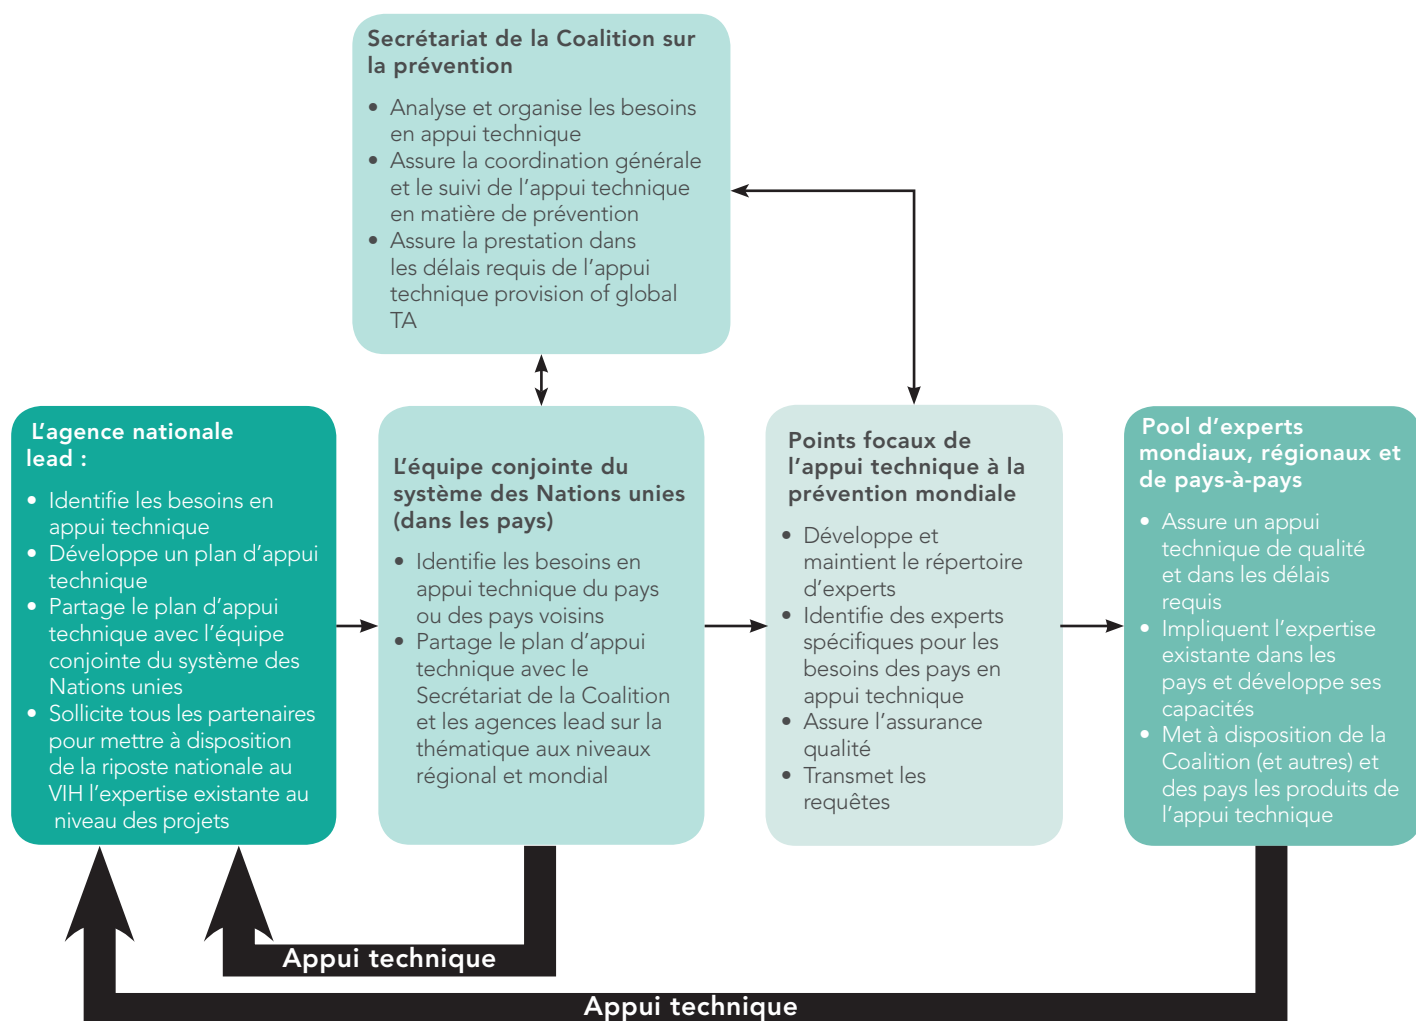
Secrétariat de la Coalition sur la prévention

- Analyse et organise les besoins en appui technique
- Assure la coordination générale et le suivi de l'appui technique en matière de prévention
- Assure la prestation dans les délais requis de l'appui technique provision of global TA

L'agence nationale lead :

- Identifie les besoins en appui technique
- Développe un plan d'appui technique
- Partage le plan d'appui technique avec l'équipe conjointe du système des Nations unies
- Sollicite tous les partenaires pour mettre à disposition de la riposte nationale au VIH l'expertise existante au niveau des projets

L'équipe conjointe du système des Nations unies (dans les pays)

- Identifie les besoins en appui technique du pays ou des pays voisins
- Partage le plan d'appui technique avec le Secrétariat de la Coalition et les agences lead sur la thématique aux niveaux régional et mondial

Points focaux de l'appui technique à la prévention mondiale

- Développe et maintient le répertoire d'experts
- Identifie des experts spécifiques pour les besoins des pays en appui technique
- Assure l'assurance qualité
- Transmet les requêtes

Pool d'experts mondiaux, régionaux et de pays-à-pays

- Assure un appui technique de qualité et dans les délais requis
- Impliquent l'expertise existante dans les pays et développe ses capacités
- Met à disposition de la Coalition (et autres) et des pays les produits de l'appui technique

Appui technique

Appui technique